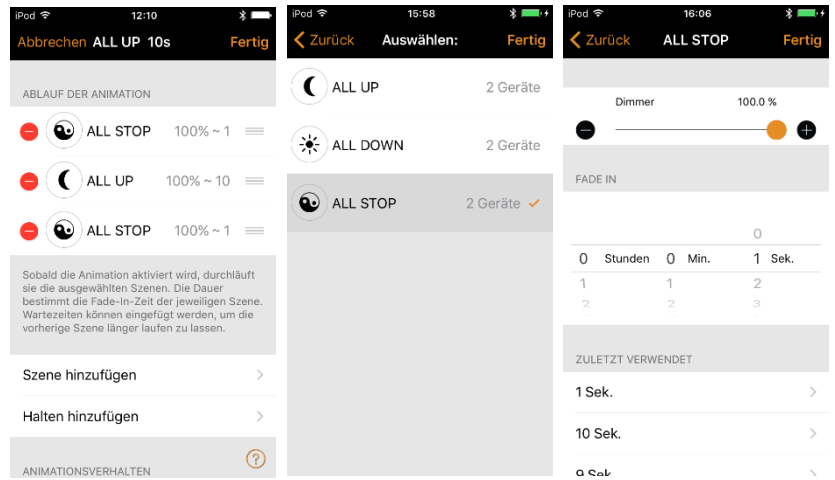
iPod 12:10

Abbrechen ALL UP 10s Fertig

ABLAUF DER ANIMATION

ALL STOP 100% ~ 1

ALL UP 100% ~ 10

ALL STOP 100% ~ 1

Sobald die Animation aktiviert wird, durchläuft sie die ausgewählten Szenen. Die Dauer bestimmt die Fade-In-Zeit der jeweiligen Szene. Wartezeiten können eingefügt werden, um die vorherige Szene länger laufen zu lassen.

Szene hinzufügen

Halten hinzufügen

ANIMATIONSVERHALTEN

?

iPod 15:58

Zurück Auswählen: Fertig

ALL UP 2 Geräte

ALL DOWN 2 Geräte

ALL STOP 2 Geräte

iPod 16:06

Zurück ALL STOP Fertig

Dimmer 100.0 %

FADE IN

0

0 Stunden 0 Min. 1 Sek.

1 1 2

2 2 3

ZULETZT VERWENDET

1 Sek.

10 Sek.

9 Sek.